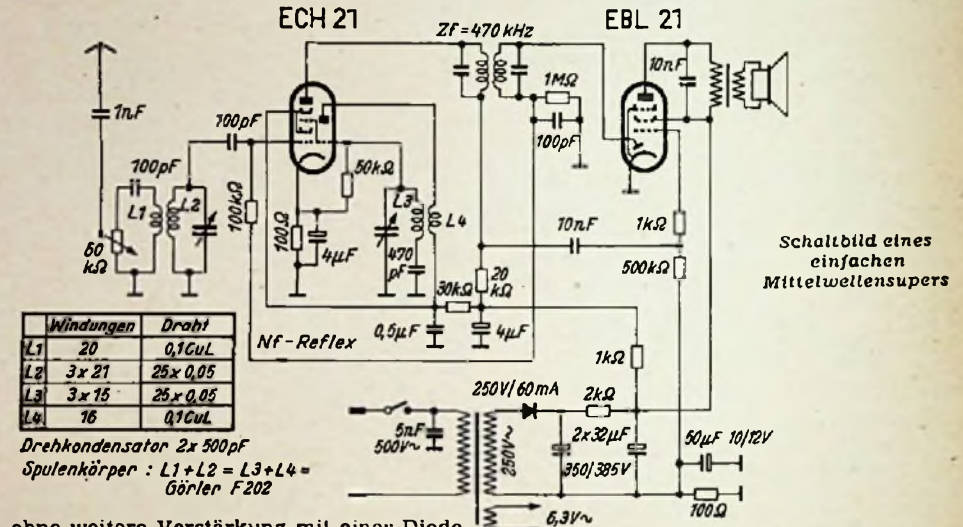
ECH 21

ZF = 470 kHz

EBL 21

1nF

100pF

100pF

L1

L2

60 kΩ

100kΩ

100Ω

4μF

50kΩ

L3

L4

470 pF

1MΩ

100pF

10nF

10nF

1kΩ

500kΩ

20 kΩ

30kΩ

0,5μF

4μF

Nf - Reflex

1kΩ

250V/60mA

2kΩ

2x32μF

350/385V

5nF 500V~

250V~

6,3V~

50μF 10/12V

100Ω

Schaltbild eines einfachen Mittelwellensupers

| | Windungen | Draht |
|---|---|---|
| L1 | 20 | 0,1CuL |
| L2 | 3x 21 | 25x 0,05 |
| L3 | 3x 15 | 25x 0,05 |
| L4 | 16 | 0,1CuL |

Drehkondensator 2x 500pF
Spulenkörper : L1 + L2 = L3 + L4 = Görler F202

ohne weitere Verstärkung mit einer Diode